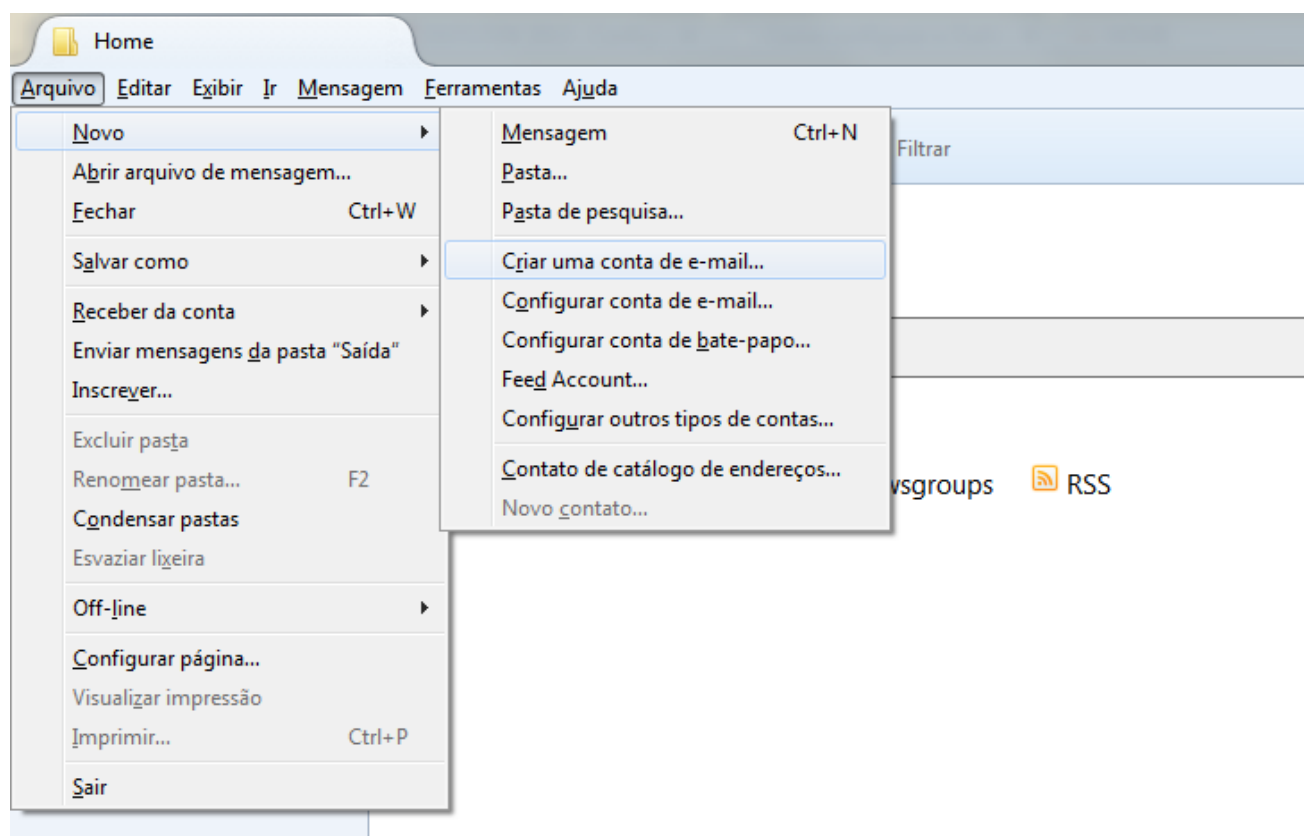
Home

Arquivo Editar Exibir Ir Mensagem Ferramentas Ajuda

Novo
Abrir arquivo de mensagem...
Fechar Ctrl+W
Salvar como
Receber da conta
Enviar mensagens da pasta "Saída"
Inscrever...
Excluir pasta
Renomear pasta... F2
Condensar pastas
Esvaziar lixeira
Off-line
Configurar página...
Visualizar impressão
Imprimir... Ctrl+P
Sair

Mensagem Ctrl+N
Pasta...
Pasta de pesquisa...
Criar uma conta de e-mail...
Configurar conta de e-mail...
Configurar conta de bate-papo...
Feed Account...
Configurar outros tipos de contas...
Contato de catálogo de endereços...
Novo contato...

Filtrar

wsgroups RSS